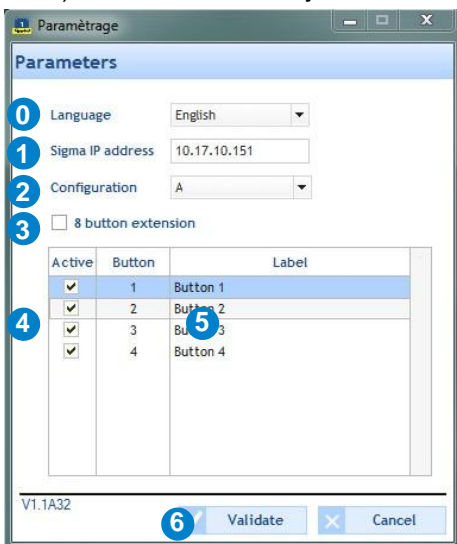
Paramètrage

Parameters

0 Language English

1 Sigma IP address 10.17.10.151

2 Configuration A

3 8 button extension

4

| Active | Button | Label |
|---|---|---|
| ✔ | 1 | Button 1 |
| ✔ | 2 | Button 2 |
| ✔ | 3 | Bu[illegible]3 |
| ✔ | 4 | Button 4 |

5

V1.1A32

6 Validate Cancel